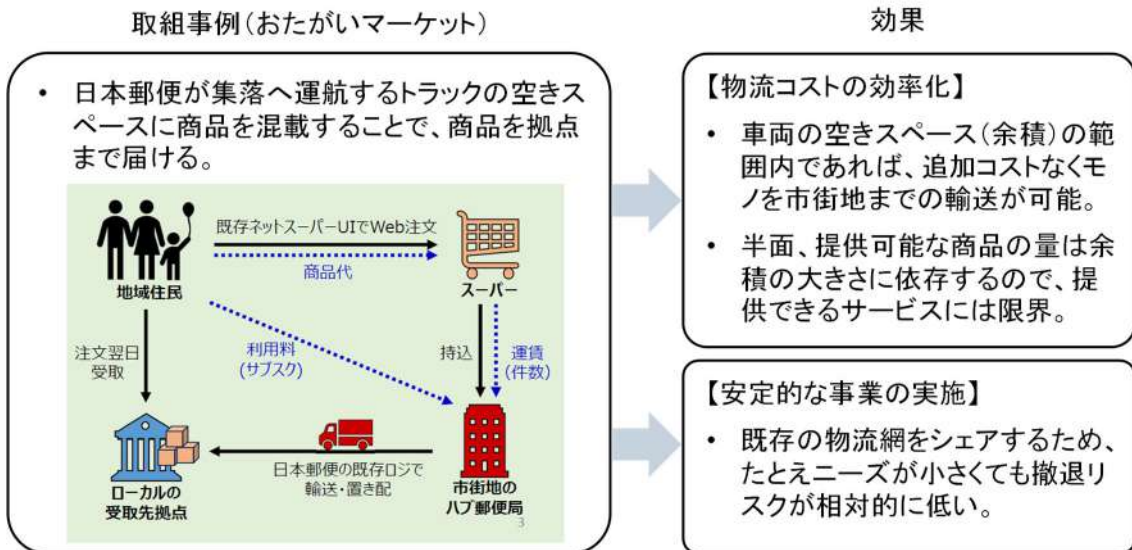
取組事例(おたがいマーケット)

• 日本郵便が集落へ運航するトラックの空きスペースに商品を混載することで、商品を拠点まで届ける。

既存ネットスーパーUIでWeb注文

商品代

地域住民

スーパー

注文翌日受取

利用料(サブスク)

持込

運賃(件数)

ローカルの受取先拠点

日本郵便の既存ロジで輸送・置き配

市街地のハブ郵便局

3

効果

【物流コストの効率化】

• 車両の空きスペース(余積)の範囲内であれば、追加コストなくモノを市街地までの輸送が可能。

• 半面、提供可能な商品の量は余積の大きさに依存するので、提供できるサービスには限界。

【安定的な事業の実施】

• 既存の物流網をシェアするため、たとえニーズが小さくても撤退リスクが相対的に低い。